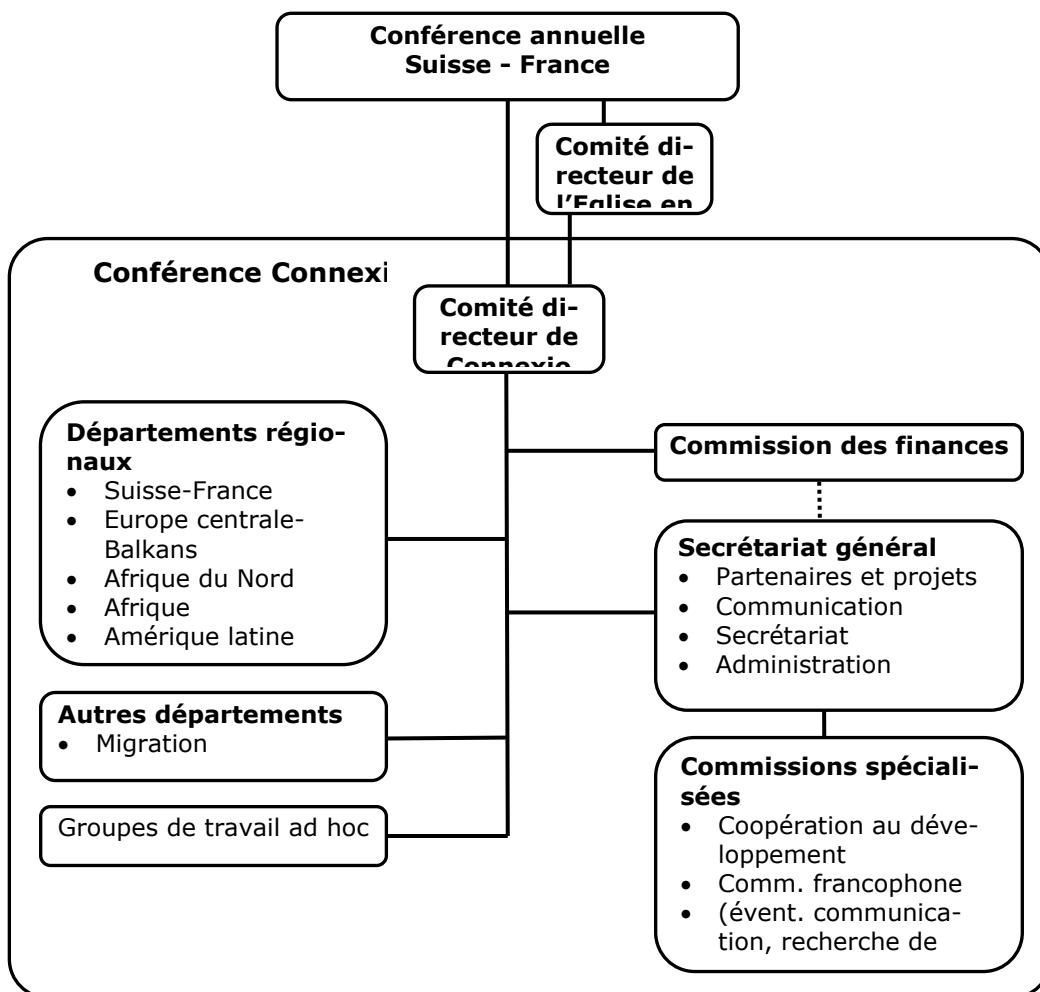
Conférence annuelle Suisse - France

Comité directeur de l'Eglise en

Conférence Connexi

Comité directeur de Connexio

Départements régionaux
- Suisse-France
- Europe centrale-Balkans
- Afrique du Nord
- Afrique
- Amérique latine

Commission des finances

Secrétariat général
- Partenaires et projets
- Communication
- Secrétariat
- Administration

Autres départements
- Migration

Groupes de travail ad hoc

Commissions spécialisées
- Coopération au développement
- Comm. francophone
- (évent. communication, recherche de